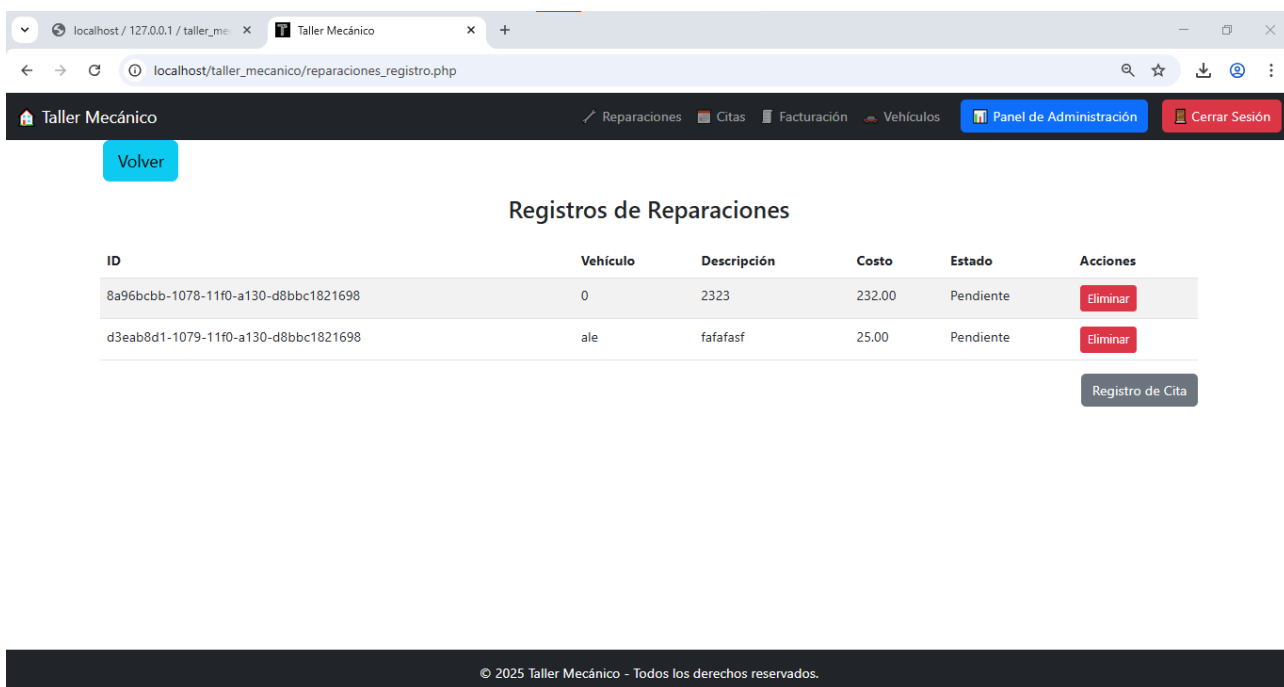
localhost / 127.0.0.1 / taller_me ×
Taller Mecánico ×
+

localhost/taller_mecanico/reparaciones_registro.php

Taller Mecánico
Reparaciones Citas Facturación Vehículos
Panel de Administración
Cerrar Sesión

Volver

Registros de Reparaciones

| ID | Vehículo | Descripción | Costo | Estado | Acciones |
|---|---|---|---|---|---|
| 8a96bcbb-1078-11f0-a130-d8bbc1821698 | 0 | 2323 | 232.00 | Pendiente | Eliminar |
| d3eab8d1-1079-11f0-a130-d8bbc1821698 | ale | fafafasf | 25.00 | Pendiente | Eliminar |

Registro de Cita

© 2025 Taller Mecánico - Todos los derechos reservados.